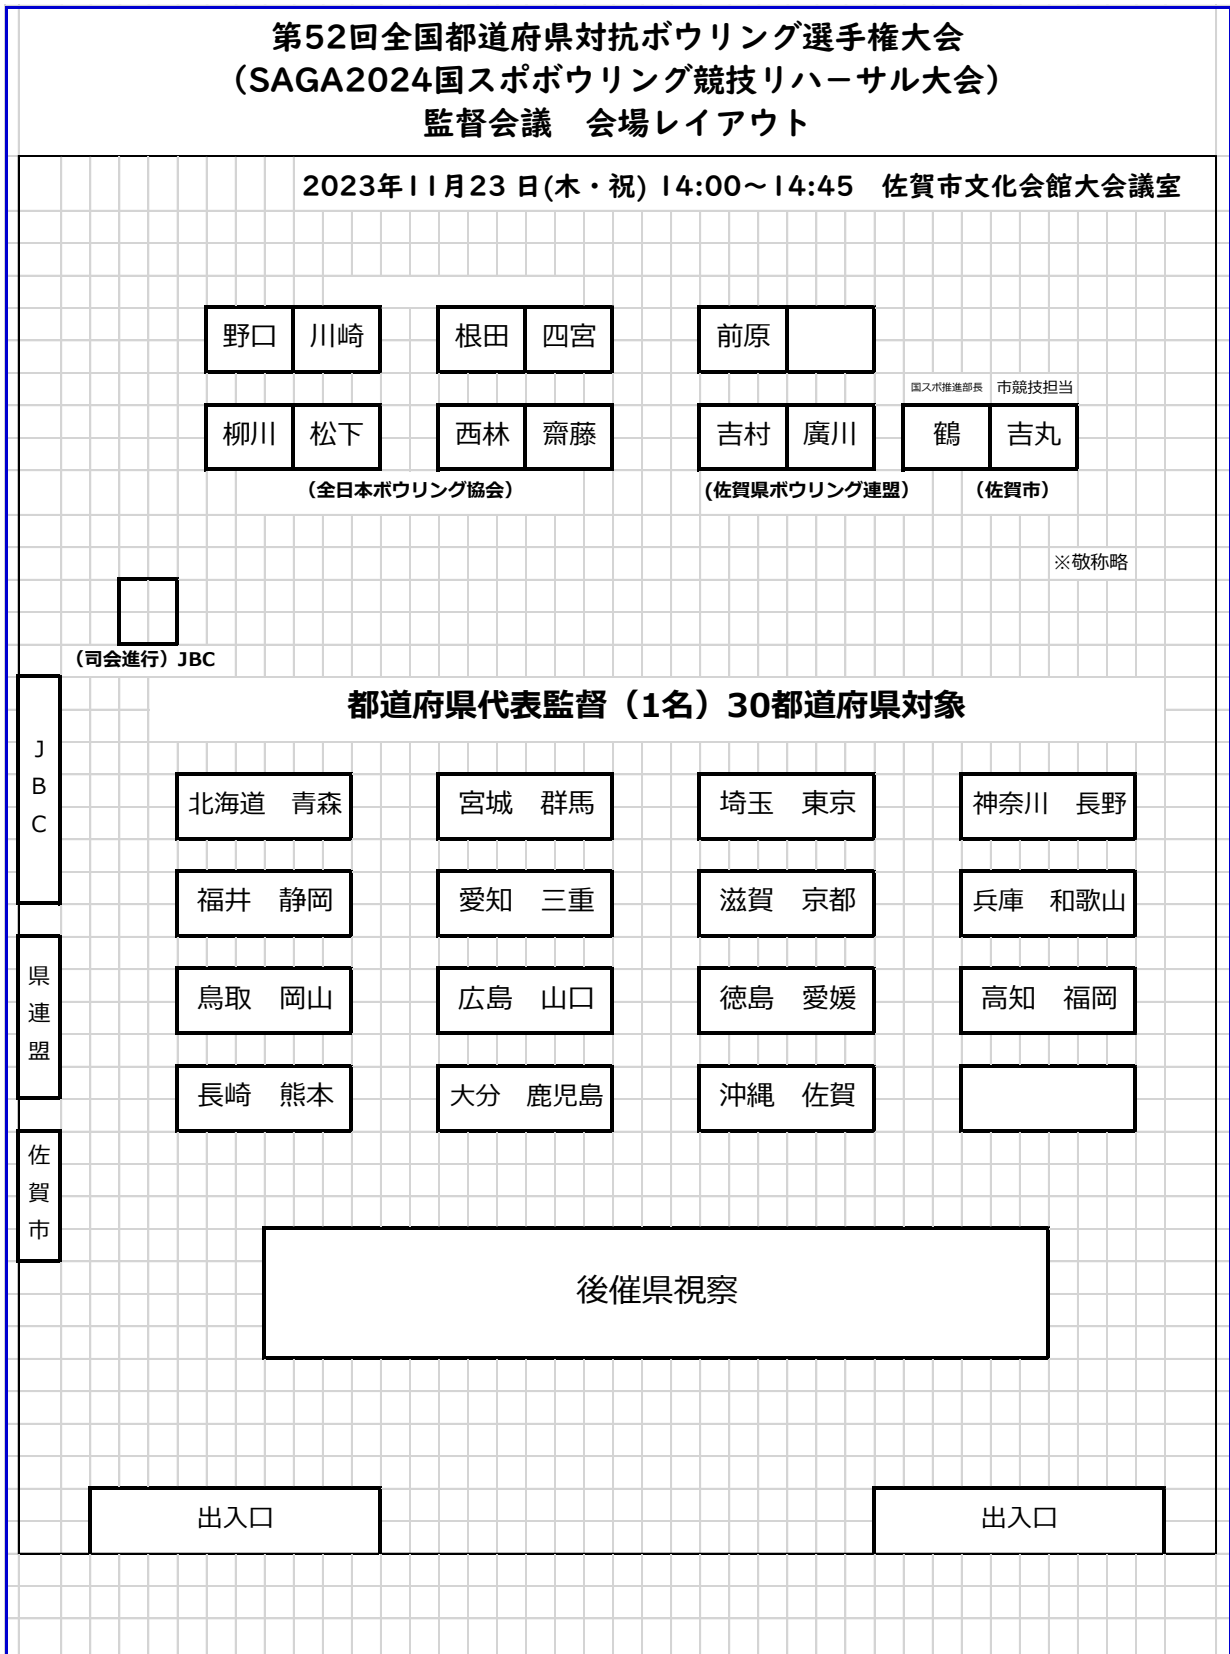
第52回全国都道府県対抗ボウリング選手権大会
（SAGA2024国スポボウリング競技リハーサル大会）
監督会議　会場レイアウト

2023年11月23日(木・祝) 14:00〜14:45　佐賀市文化会館大会議室

野口　川崎　　根田　四宮　　前原

国スポ推進部長　市競技担当

柳川　松下　　西林　齋藤　　吉村　廣川　　鶴　吉丸

（全日本ボウリング協会）　（佐賀県ボウリング連盟）　（佐賀市）

※敬称略

（司会進行）JBC

JBC

県連盟

佐賀市

都道府県代表監督（1名）30都道府県対象

北海道　青森　　宮城　群馬　　埼玉　東京　　神奈川　長野

福井　静岡　　愛知　三重　　滋賀　京都　　兵庫　和歌山

鳥取　岡山　　広島　山口　　徳島　愛媛　　高知　福岡

長崎　熊本　　大分　鹿児島　　沖縄　佐賀

後催県視察

出入口　　出入口